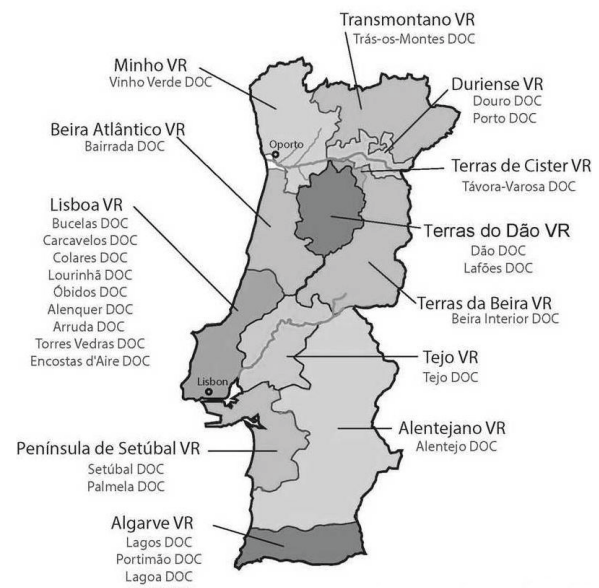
Transmontano VR
Trás-os-Montes DOC

Minho VR
Vinho Verde DOC

Duriense VR
Douro DOC
Porto DOC

Beira Atlântico VR
Bairrada DOC

Oporto

Terras de Cister VR
Távora-Varosa DOC

Lisboa VR
Bucelas DOC
Carcavelos DOC
Colares DOC
Lourinhã DOC
Óbidos DOC
Alenquer DOC
Arruda DOC
Torres Vedras DOC
Encostas d'Aire DOC

Terras do Dão VR
Dão DOC
Lafões DOC

Terras da Beira VR
Beira Interior DOC

Tejo VR
Tejo DOC

Lisbon

Alentejano VR
Alentejo DOC

Península de Setúbal VR
Setúbal DOC
Palmela DOC

Algarve VR
Lagos DOC
Portimão DOC
Lagoa DOC